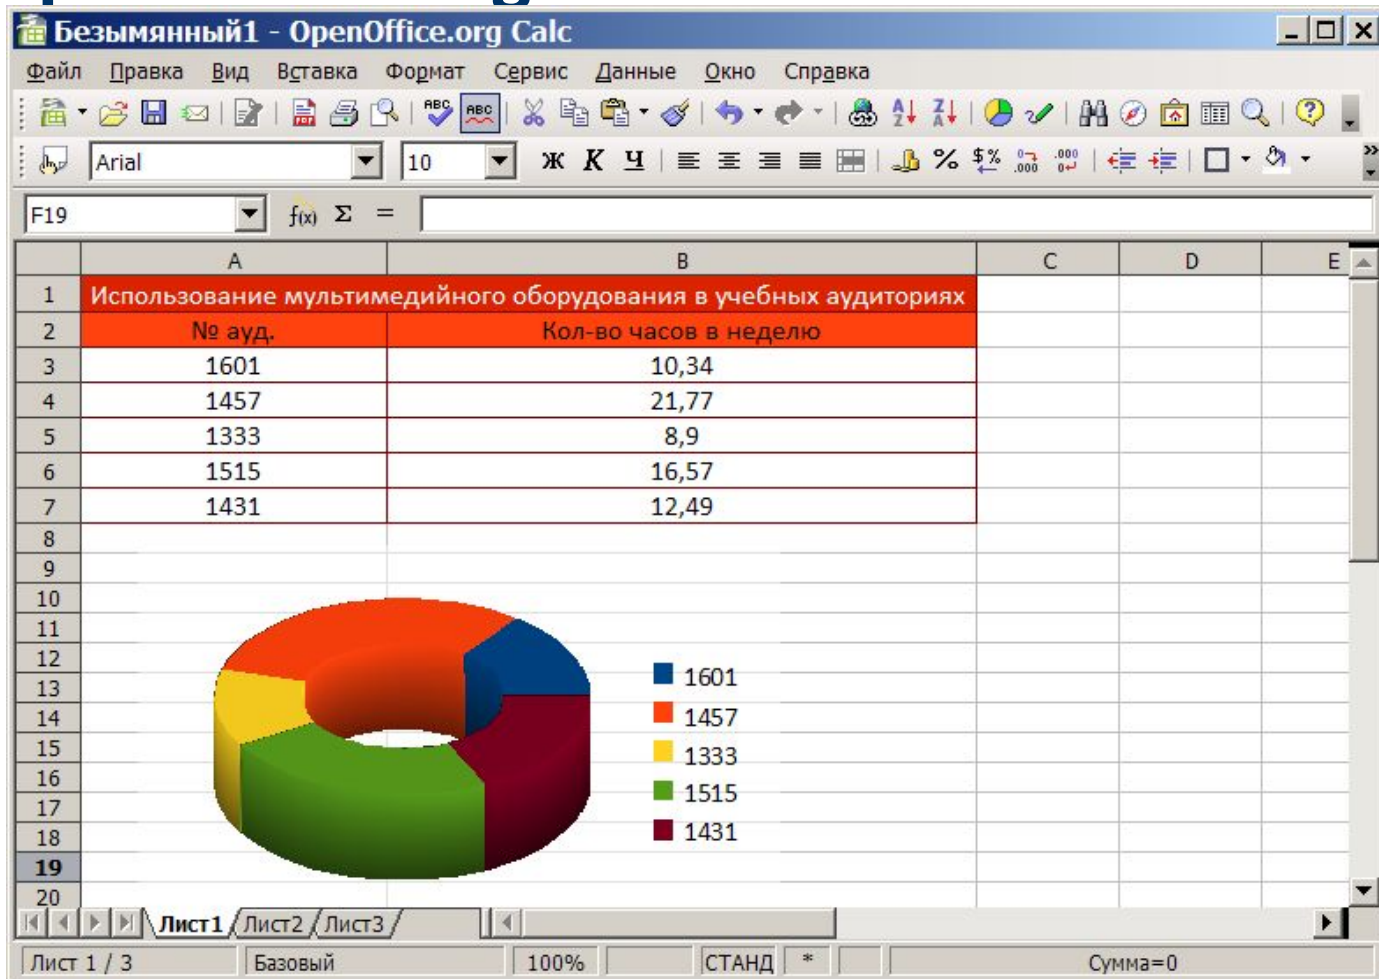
Безымянный1 - OpenOffice.org Calc

Файл Правка Вид Вставка Формат Сервис Данные Окно Справка

Arial 10 Ж К Ч

F19 f(x) Σ =

|   | A | B | C | D | E |
|---|---|---|---|---|---|
| 1 | Использование мультимедийного оборудования в учебных аудиториях | | | | |
| 2 | № ауд. | Кол-во часов в неделю | | | |
| 3 | 1601 | 10,34 | | | |
| 4 | 1457 | 21,77 | | | |
| 5 | 1333 | 8,9 | | | |
| 6 | 1515 | 16,57 | | | |
| 7 | 1431 | 12,49 | | | |
| 8 | | | | | |
| 9 | | | | | |
| 10 | | | | | |
| 11 | | | | | |
| 12 | | | | | |
| 13 | | | | | |
| 14 | | | | | |
| 15 | | | | | |
| 16 | | | | | |
| 17 | | | | | |
| 18 | | | | | |
| 19 | | | | | |
| 20 | | | | | |

1601
1457
1333
1515
1431

Лист1 Лист2 Лист3

Лист 1 / 3 Базовый 100% СТАНД * Сумма=0